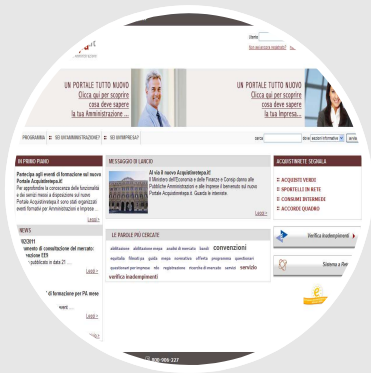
Utente
Password
Non sei ancora registrato?

UN PORTALE TUTTO NUOVO
Clicca qui per scoprire
cosa deve sapere
la tua Amministrazione ...

UN PORTALE TUTTO NUOVO
Clicca qui per scoprire
cosa deve sapere
la tua Impresa...

PROGRAMMA | SEI UN'AMMINISTRAZIONE? | SEI UN'IMPRESA?
cerca
dove: sezioni informative
cerca

IN PRIMO PIANO
Partecipa agli eventi di formazione sul nuovo Portale Acquistinretepa.it!
Per approfondire la conoscenza delle funzionalità e dei servizi messi a disposizione sul nuovo Portale Acquistinretepa.it sono stati organizzati eventi formativi per Amministrazioni e Imprese ...
Leggi >

NEWS
9/2011
mento di consultazione del mercato: vazione CEV
- pubblicato in data 21 ...
Leggi >

'di formazione per PA mese
eventi ...
Leggi >

MESSAGGIO DI LANCIO
Al via il nuovo Acquistinretepa.it!
Il Ministero dell'Economia e delle Finanze e Consip danno alle Pubbliche Amministrazioni e alle Imprese il benvenuto sul nuovo Portale Acquistinretepa.it. Guarda le interviste.
Leggi >

LE PAROLE PIÙ CERCATE
abilitazione abilitazione mepa acquisti di mercato bandi convenzioni capitolato fitosanitari guida mepa normativa offerta programma questionari questionari per imprese rdo registrazione ricerche di mercato servizi servizio verifica inadempimenti

ACQUISTINRETE SEGNALA
ACQUISTO VERDE
SPORTELLI IN RETE
CONSUMI INTERMEDI
ACCORDI QUADRO

Verifica Inadempimenti
Sistema a Rete
800 906 227